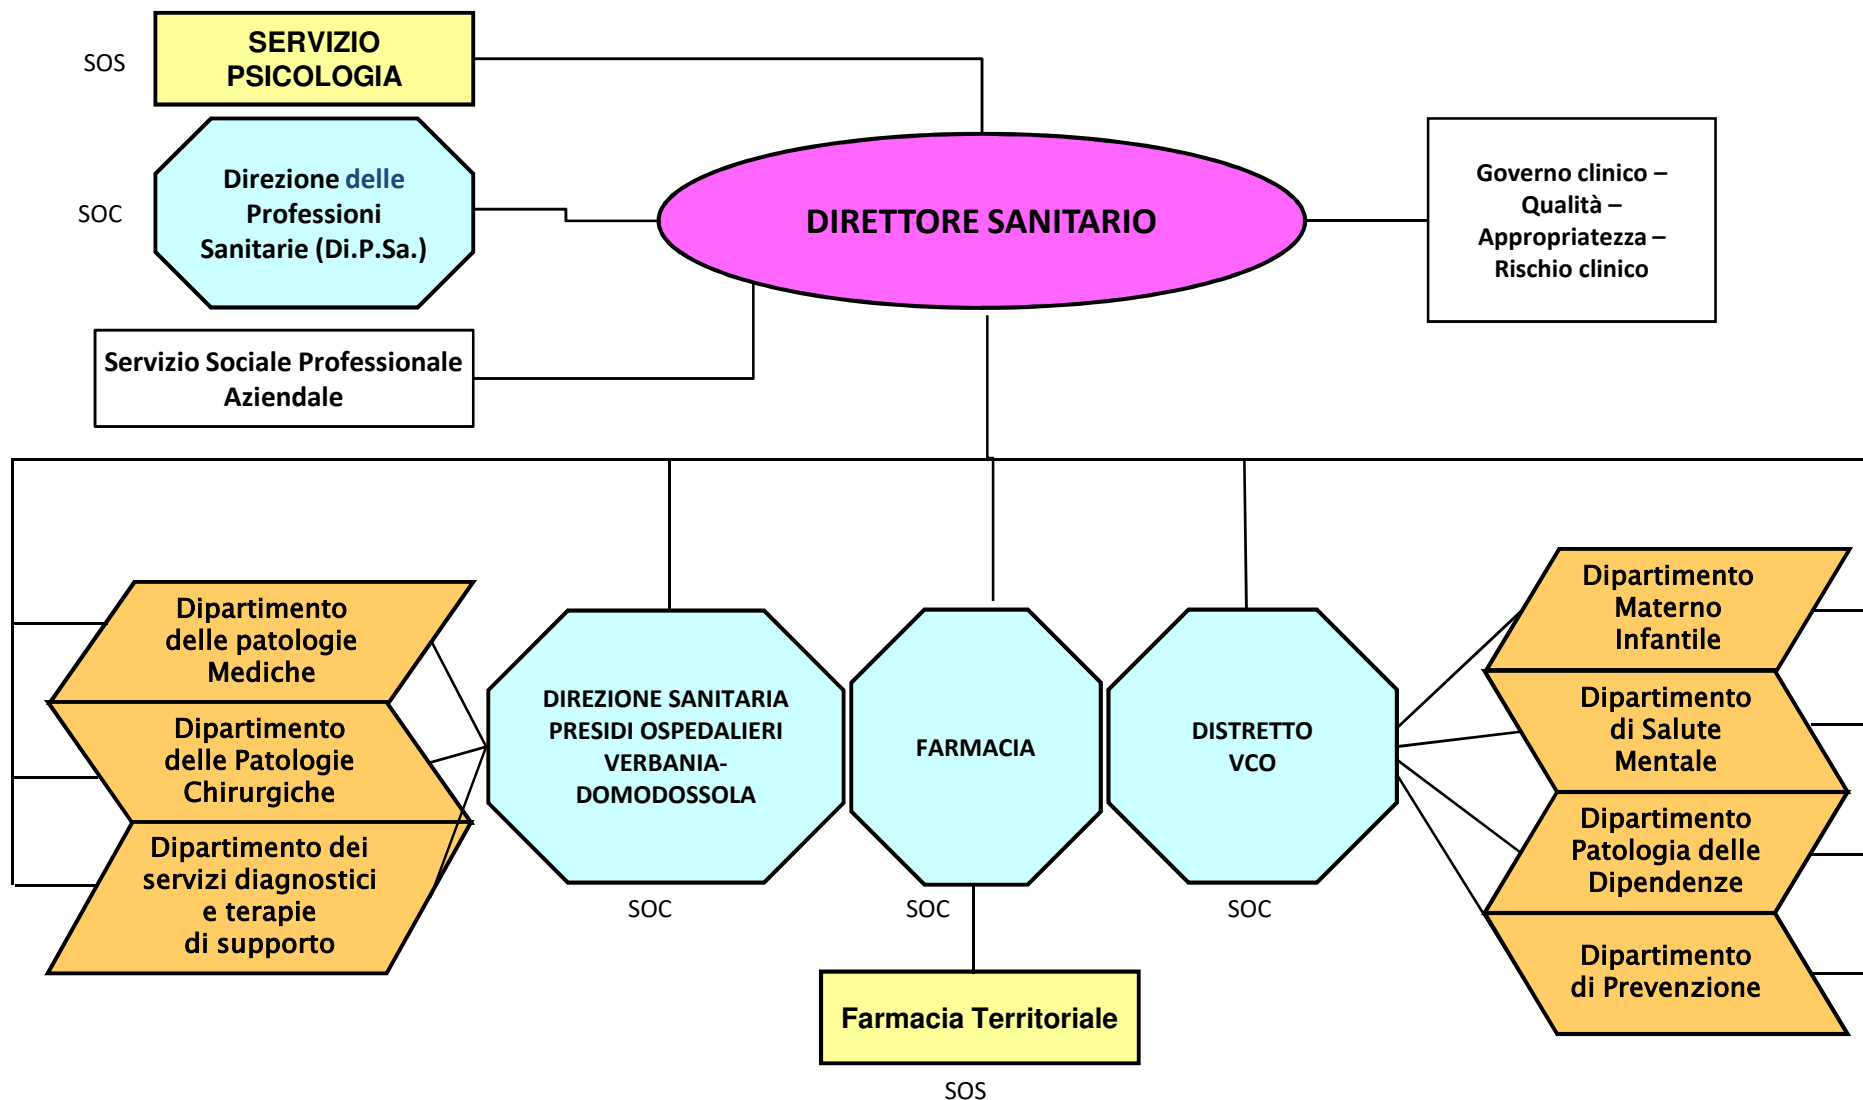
SOS

SERVIZIO PSICOLOGIA

SOC

Direzione delle Professioni Sanitarie (Di.P.Sa.)

DIRETTORE SANITARIO

Governo clinico – Qualità – Appropriatezza – Rischio clinico

Servizio Sociale Professionale Aziendale

Dipartimento delle patologie Mediche

Dipartimento delle Patologie Chirurgiche

Dipartimento dei servizi diagnostici e terapie di supporto

DIREZIONE SANITARIA PRESIDI OSPEDALIERI VERBANIA-DOMODOSSOLA

SOC

FARMACIA

SOC

DISTRETTO VCO

SOC

Dipartimento Materno Infantile

Dipartimento di Salute Mentale

Dipartimento Patologia delle Dipendenze

Dipartimento di Prevenzione

Farmacia Territoriale

SOS